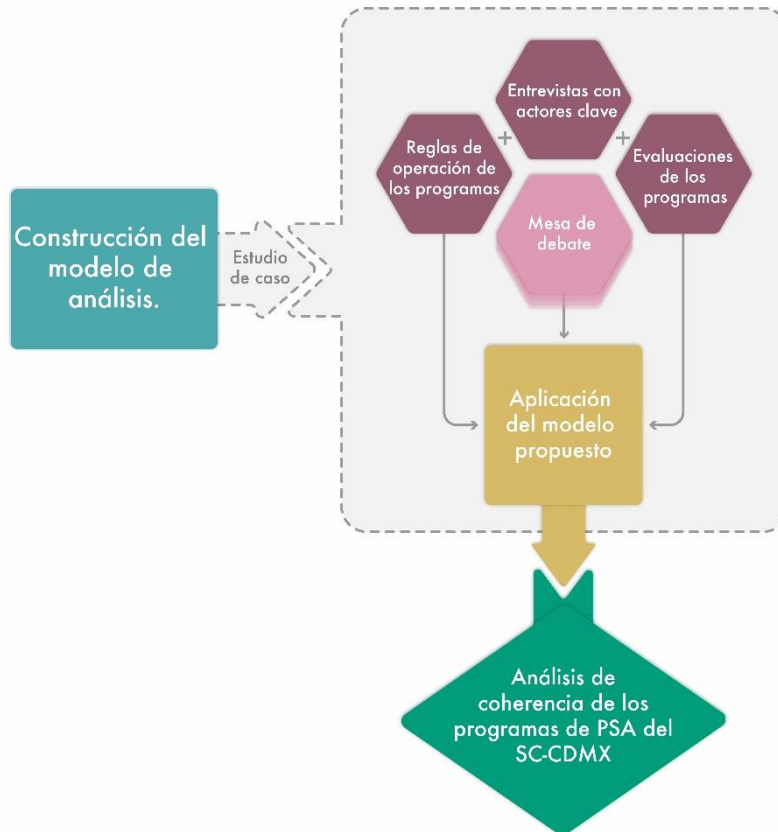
Construcción del modelo de análisis.

Estudio de caso

Entrevistas con actores clave

Reglas de operación de los programas

+

+

Evaluaciones de los programas

Mesa de debate

Aplicación del modelo propuesto

Análisis de coherencia de los programas de PSA del SC-CDMX